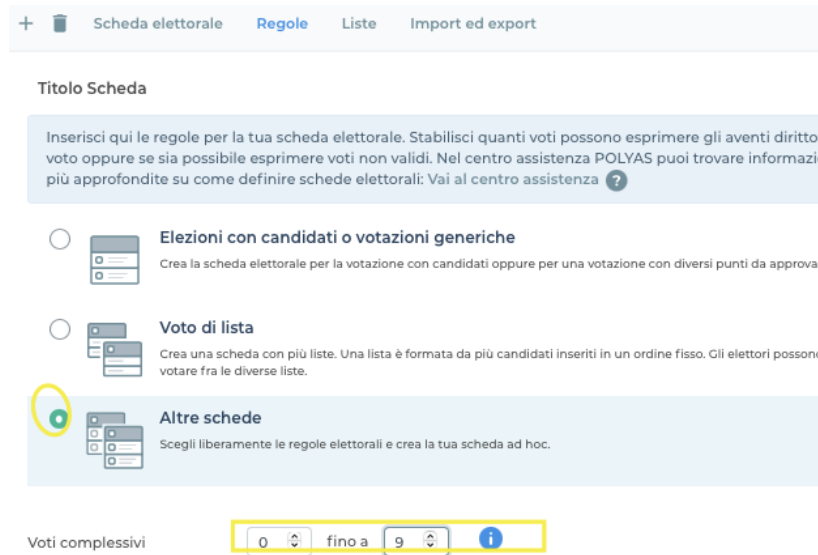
+ Scheda elettorale Regole Liste Import ed export

Titolo Scheda

Inserisci qui le regole per la tua scheda elettorale. Stabilisci quanti voti possono esprimere gli aventi diritto voto oppure se sia possibile esprimere voti non validi. Nel centro assistenza POLYAS puoi trovare informazi più approfondite su come definire schede elettorali: Vai al centro assistenza ?

Elezioni con candidati o votazioni generiche
Crea la scheda elettorale per la votazione con candidati oppure per una votazione con diversi punti da approva

Voto di lista
Crea una scheda con più liste. Una lista è formata da più candidati inseriti in un ordine fisso. Gli elettori possono votare fra le diverse liste.

Altre schede
Scegli liberamente le regole elettorali e crea la tua scheda ad hoc.

Voti complessivi 0 fino a 9 i